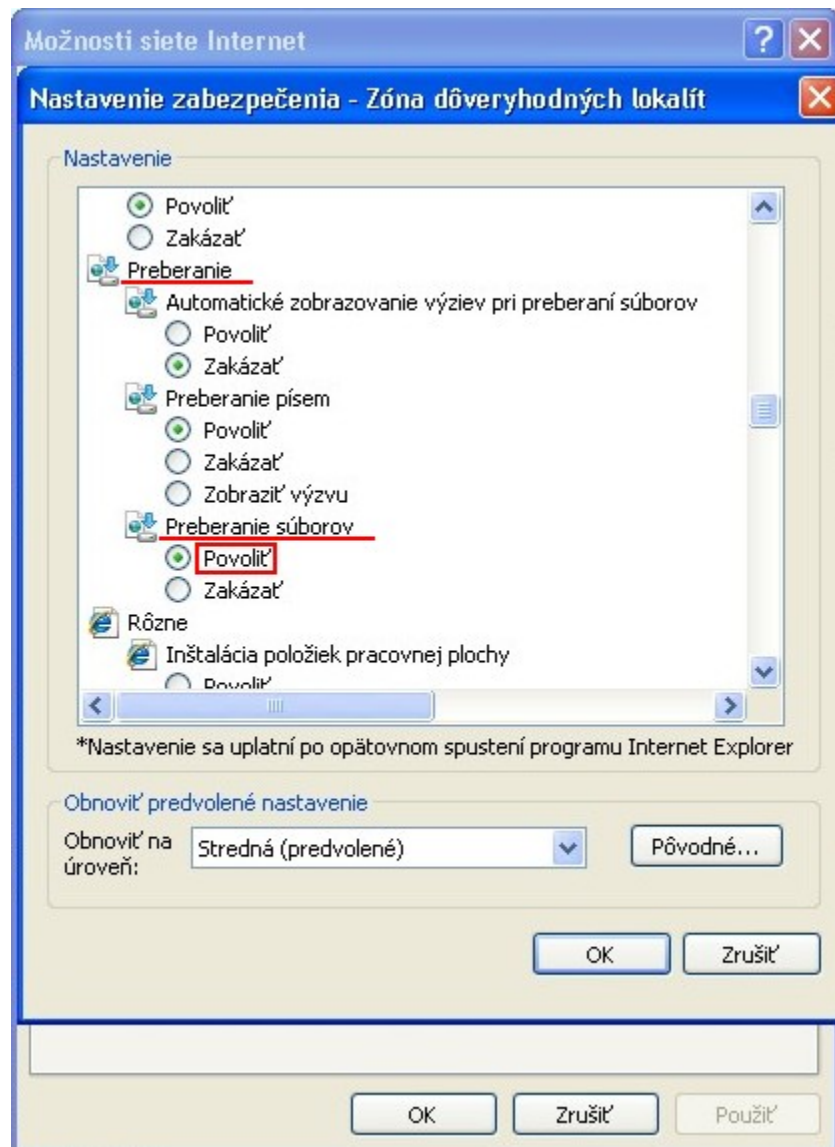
Možnosti siete Internet

Nastavenie zabezpečenia - Zóna dôveryhodných lokalít

Nastavenie

Povoliť
Zakázať
Preberanie
Automatické zobrazovanie výziev pri preberaní súborov
Povoliť
Zakázať
Preberanie písem
Povoliť
Zakázať
Zobraziť výzvu
Preberanie súborov
Povoliť
Zakázať
Rôzne
Inštalácia položiek pracovnej plochy
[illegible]

*Nastavenie sa uplatní po opätovnom spustení programu Internet Explorer

Obnoviť predvolené nastavenie

Obnoviť na úroveň: Stredná (predvolené) Pôvodné...

OK Zrušiť

OK Zrušiť Použiť